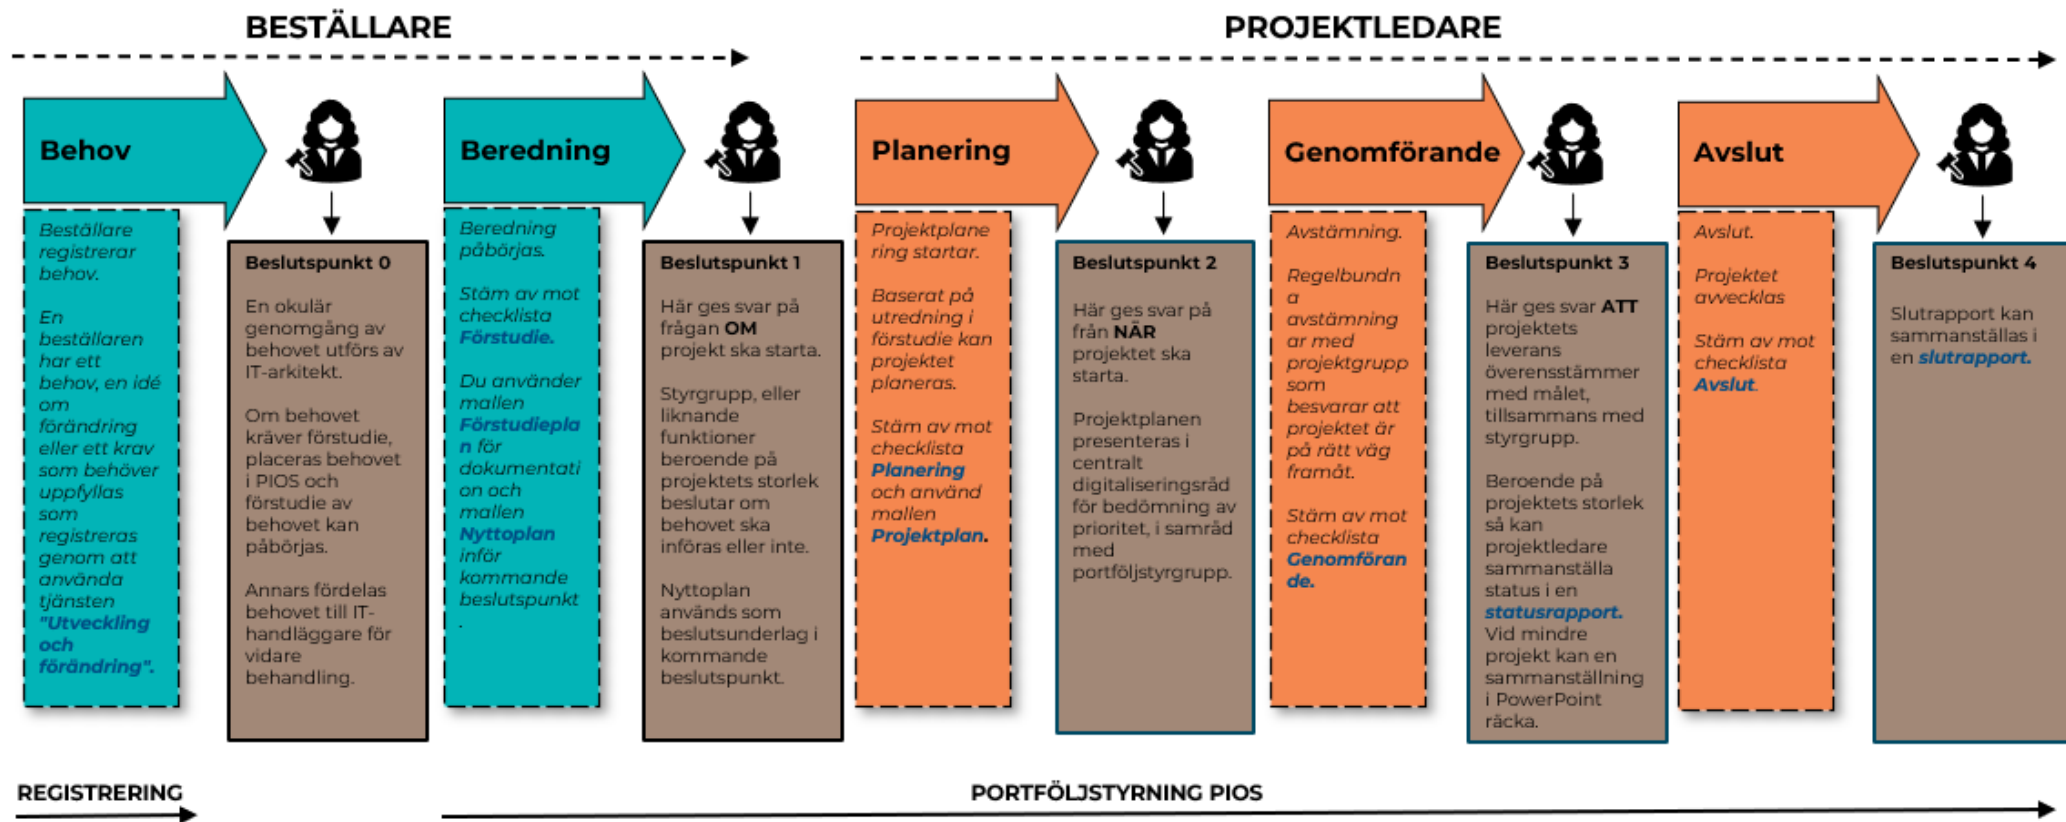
BESTÄLLARE

PROJEKTLEDARE

Behov

Beställare registrerar behov.

En beställaren har ett behov, en idé om förändring eller ett krav som behöver uppfyllas som registreras genom att använda tjänsten "Utveckling och förändring".

Beslutspunkt 0

En okulär genomgång av behovet utförs av IT-arkitekt.

Om behovet kräver förstudie, placeras behovet i PIOS och förstudie av behovet kan påbörjas.

Annars fördelas behovet till IT-handläggare för vidare behandling.

Beredning

Beredning påbörjas.

Stäm av mot checklista Förstudie.

Du använder mallen Förstudieplan för dokumentation och mallen Nyttoplan inför kommande beslutspunkt.

Beslutspunkt 1

Här ges svar på frågan OM projekt ska starta.

Styrgrupp, eller liknande funktioner beroende på projektets storlek beslutar om behovet ska införas eller inte.

Nyttoplan används som beslutsunderlag i kommande beslutspunkt.

Planering

Projektplanering startar.

Baserat på utredning i förstudie kan projektet planeras.

Stäm av mot checklista Planering och använd mallen Projektplan.

Beslutspunkt 2

Här ges svar på från NÄR projektet ska starta.

Projektplanen presenteras i centralt digitaliseringsråd för bedömning av prioritet, i samråd med portföljstyrgrupp.

Genomförande

Avstämning.

Regelbundna avstämning ar med projektgrupp som besvarar att projektet är på rätt väg framåt.

Stäm av mot checklista Genomförande.

Beslutspunkt 3

Här ges svar ATT projektets leverans överensstämmer med målet, tillsammans med styrgrupp.

Beroende på projektets storlek så kan projektledare sammanställa status i en statusrapport. Vid mindre projekt kan en sammanställning i PowerPoint räcka.

Avslut

Avslut.

Projektet avvecklas

Stäm av mot checklista Avslut.

Beslutspunkt 4

Slutrapport kan sammanställas i en slutrapport.

REGISTRERING

PORTFÖLJSTYRNING PIOS